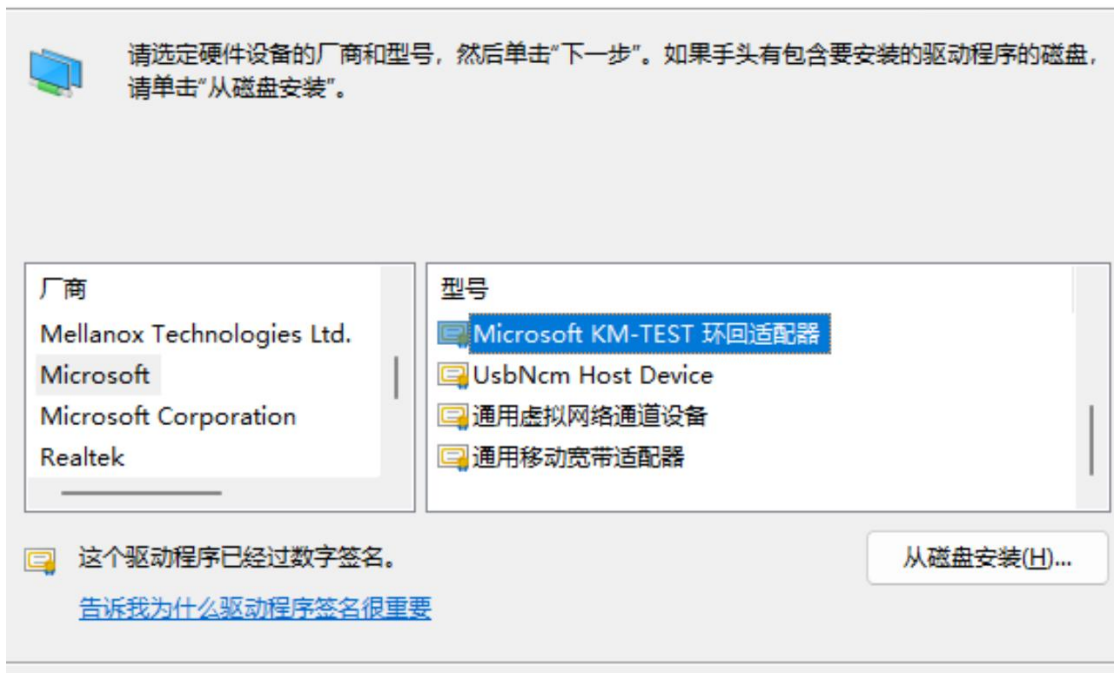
请选定硬件设备的厂商和型号，然后单击“下一步”。如果手头有包含要安装的驱动程序的磁盘，请单击“从磁盘安装”。

厂商
Mellanox Technologies Ltd.
Microsoft
Microsoft Corporation
Realtek

型号
Microsoft KM-TEST 环回适配器
UsbNcm Host Device
通用虚拟网络通道设备
通用移动宽带适配器

这个驱动程序已经过数字签名。

告诉我为什么驱动程序签名很重要

从磁盘安装(H)...